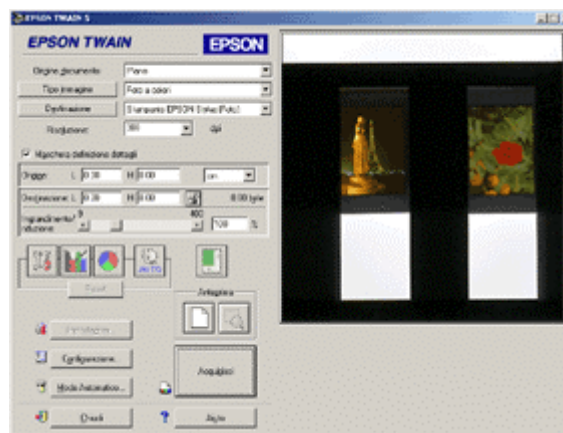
EPSON TWAIN 5

EPSON TWAIN

EPSON

Origine documento

Piano

Tipo immagine

Foto a colori

Destinazione

Stampante EPSON Stylus (Foto)

Risoluzione

300

dpi

Maschera definizione dettagli

Origine

L

0.00

H

0.00

cm

Destinazione

L

0.00

H

0.00

0.00 byte

Ingrandimento/ riduzione

400

100

%

AUTO

Reset

Anteprima

Configurazione...

Modo Automatico...

Acquisisci

Chiudi

?

Aiuto